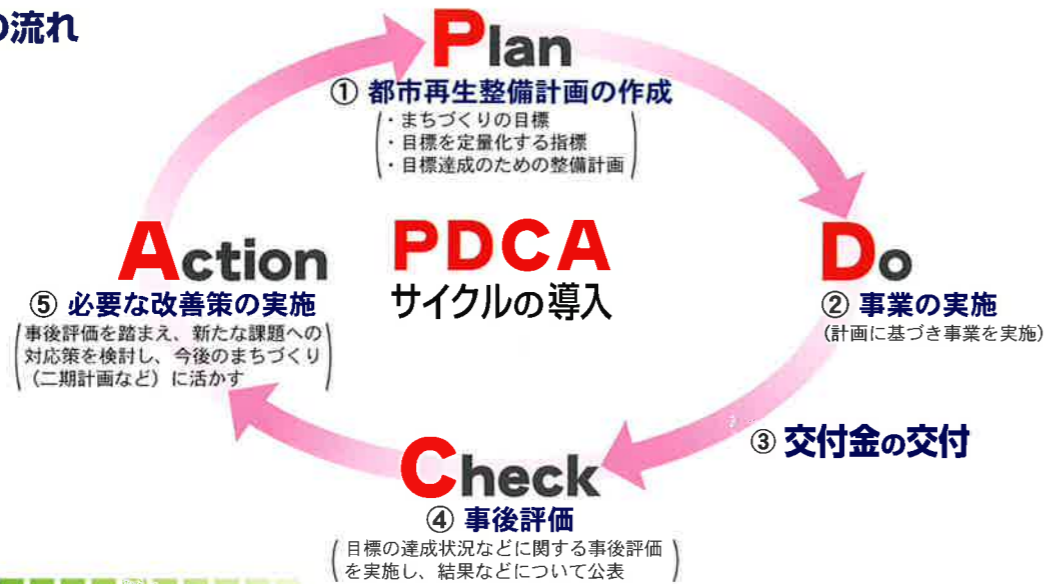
の流れ

Plan
① 都市再生整備計画の作成
・まちづくりの目標
・目標を定量化する指標
・目標達成のための整備計画

Do
② 事業の実施
(計画に基づき事業を実施)

③ 交付金の交付

Check
④ 事後評価
目標の達成状況などに関する事後評価を実施し、結果などについて公表

Action
⑤ 必要な改善策の実施
事後評価を踏まえ、新たな課題への対応策を検討し、今後のまちづくり(二期計画など)に活かす

PDCA
サイクルの導入